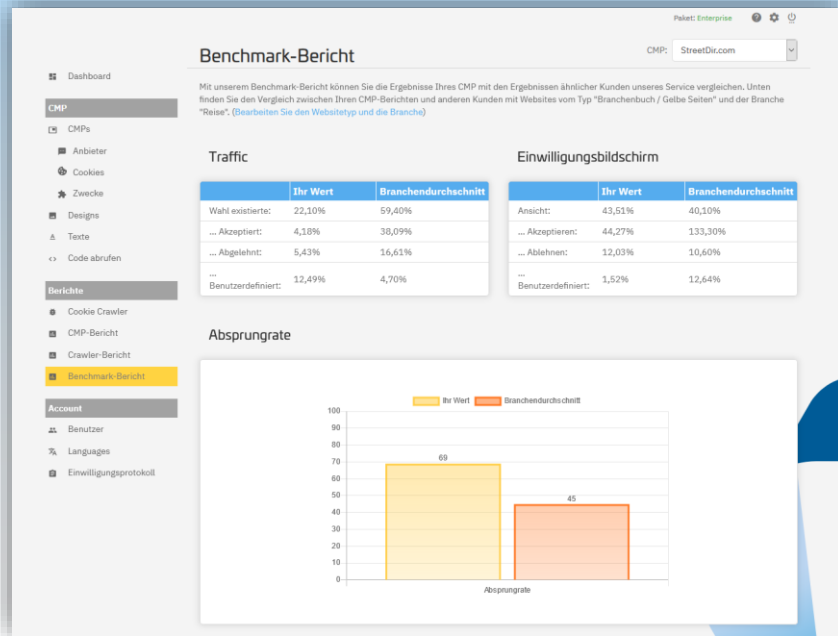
Paket: Enterprise

Dashboard

CMP

CMPs

Anbieter

Cookies

Zwecke

Designs

Texte

Code abrufen

Berichte

Cookie Crawler

CMP-Bericht

Crawler-Bericht

Benchmark-Bericht

Account

Benutzer

Languages

Einwilligungsprotokoll

Benchmark-Bericht

CMP: StreetDir.com

Mit unserem Benchmark-Bericht können Sie die Ergebnisse Ihres CMP mit den Ergebnissen ähnlicher Kunden unseres Service vergleichen. Unten finden Sie den Vergleich zwischen Ihren CMP-Berichten und anderen Kunden mit Websites vom Typ "Branchenbuch / Gelbe Seiten" und der Branche "Reise". (Bearbeiten Sie den Websitetyp und die Branche)

Traffic

| | Ihr Wert | Branchendurchschnitt |
|---|---|---|
| Wahl existierte: | 22,10% | 59,40% |
| ... Akzeptiert: | 4,18% | 38,09% |
| ... Abgelehnt: | 5,43% | 16,61% |
| ... Benutzerdefiniert: | 12,49% | 4,70% |

Einwilligungsbildschirm

| | Ihr Wert | Branchendurchschnitt |
|---|---|---|
| Ansicht: | 43,51% | 40,10% |
| ... Akzeptieren: | 44,27% | 133,30% |
| ... Ablehnen: | 12,03% | 10,60% |
| ... Benutzerdefiniert: | 1,52% | 12,64% |

Absprungrate

Ihr Wert Branchendurchschnitt

100
90
80
70
60
50
40
30
20
10
0

69
45

Absprungrate